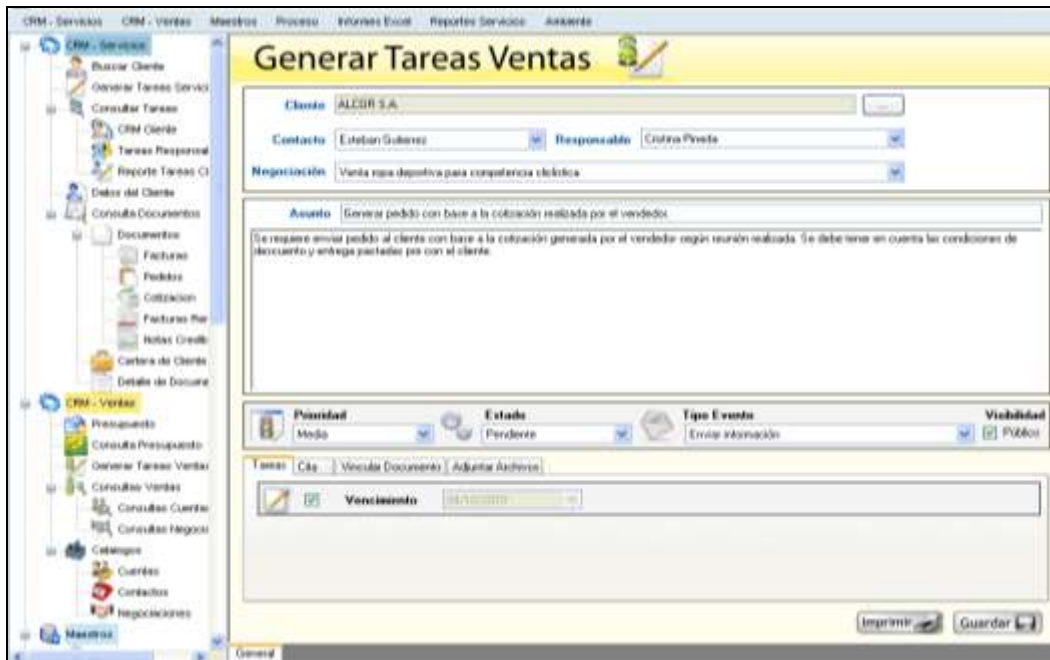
CRM - Servicios CRM - Ventas Maestros Proceso Informes Excel Reportes Servicios Ambiente

CRM - Servicios
Buscar Cliente
Generar Tareas Servici
Consultar Tareas
CRM Cliente
Tareas Responsal
Reporte Tareas Cl
Datos del Cliente
Consulta Documentos
Documentos
Facturas
Pedidos
Cotizacion
Facturas Per
Notas Credit
Cartera de Cliente
Detalle de Docume
CRM - Ventas
Presupuesto
Consulta Presupuesto
Generar Tareas Ventas
Consultas Ventas
Consultas Cuentas
Consultas Negoci
Catalogos
Cuentas
Contactos
Negociaciones
Maestros

Generar Tareas Ventas

Cliente ALCOR S.A.
Contacto Esteban Gutierrez
Responsable Cristina Pineda
Negociación Venta ropa deportiva para competencia ciclística

Asunto Generar pedido con base a la cotización realizada por el vendedor.

Se requiere enviar pedido al cliente con base a la cotización generada por el vendedor según reunión realizada. Se debe tener en cuenta las condiciones de descuento y entrega pactadas por con el cliente.

Prioridad Media
Estado Pendiente
Tipo Evento Enviar información
Visibilidad Público

Tareas Cita Vincular Documento Adjuntar Archivos

Vencimiento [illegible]

Imprimir Guardar

General